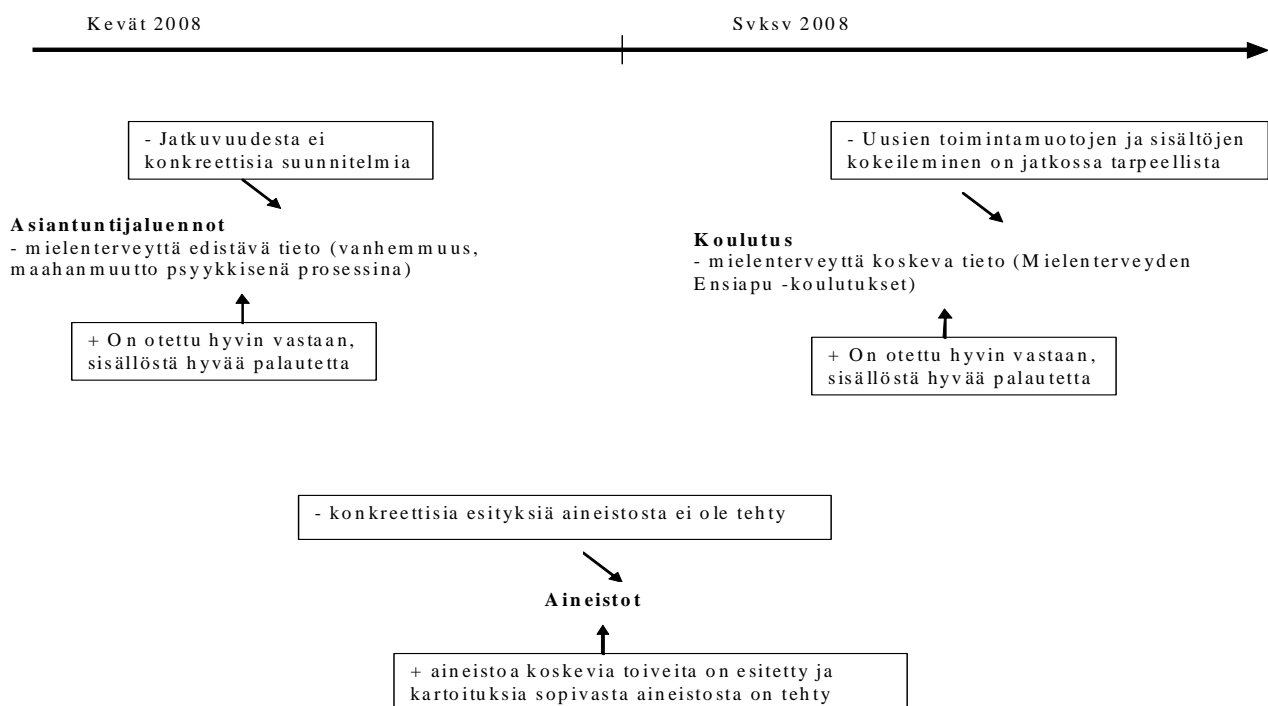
Kevät 2008

Svksv 2008

- Jatkuvuudesta ei konkreettisia suunnitelmia

Asiantuntijaluennot
- mielenterveyttä edistävä tieto (vanhemmuus, maahanmuutto psyykkisenä prosessina)

+ On otettu hyvin vastaan, sisällöstä hyvää palautetta

- Uusien toimintamuotojen ja sisältöjen kokeileminen on jatkossa tarpeellista

Koulutus
- mielenterveyttä koskeva tieto (Mielenterveyden Ensiapu -koulutukset)

+ On otettu hyvin vastaan, sisällöstä hyvää palautetta

- konkreettisia esityksiä aineistosta ei ole tehty

Aineistot

+ aineistoa koskevia toiveita on esitetty ja kartoituksia sopivasta aineistosta on tehty